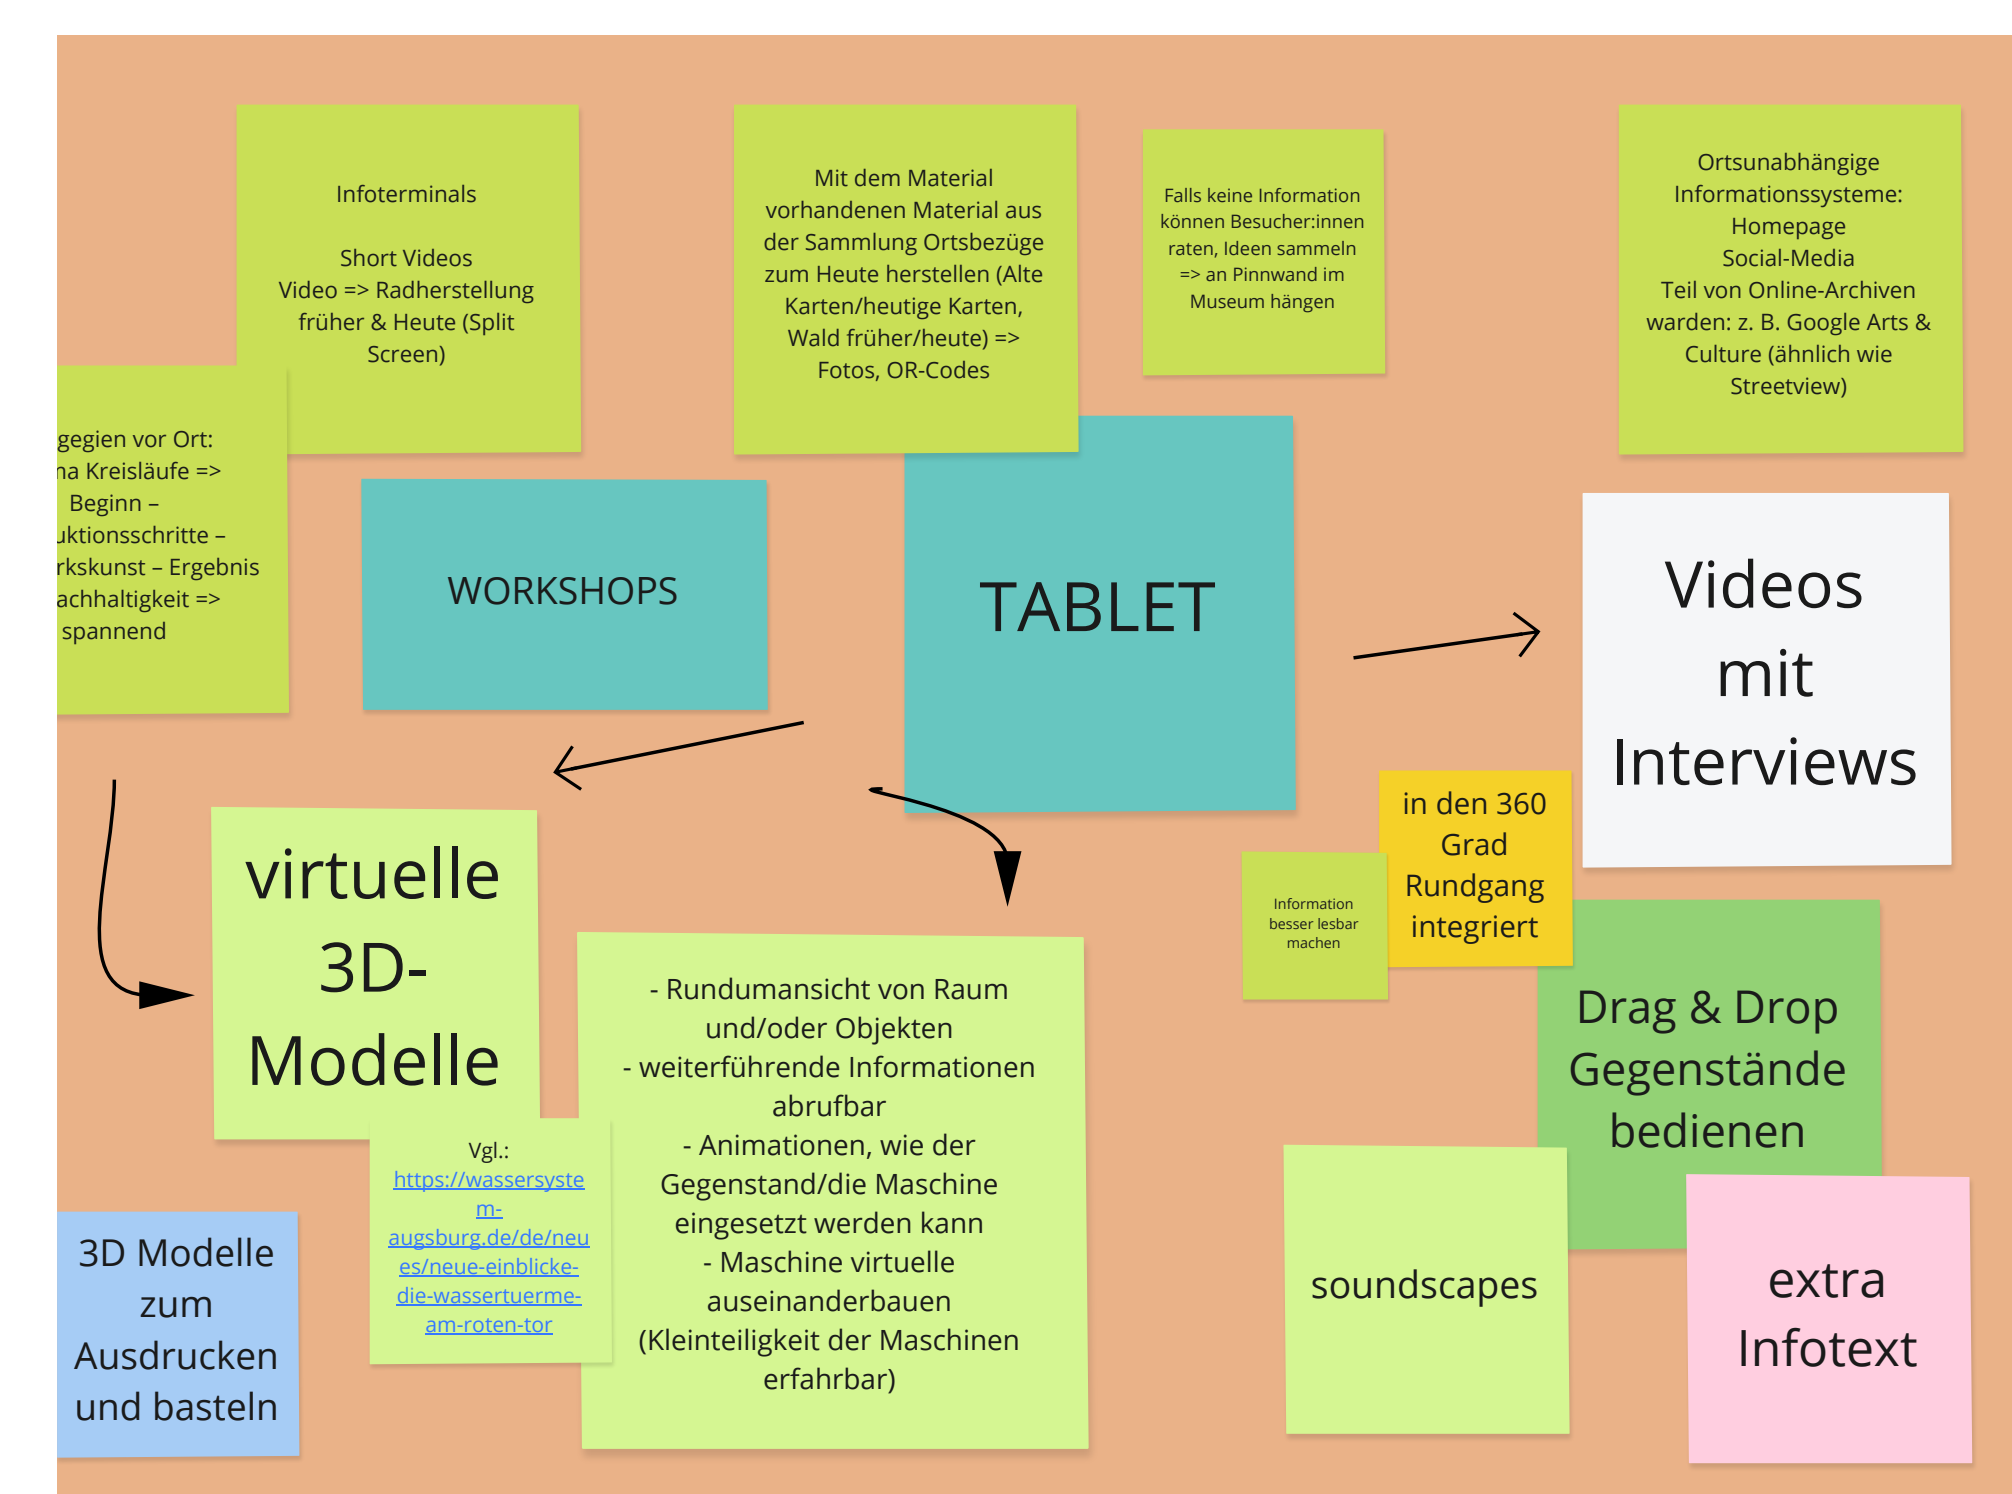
Infoterminals

Short Videos
Video => Radherstellung früher & Heute (Split Screen)

Mit dem Material vorhandenen Material aus der Sammlung Ortsbezüge zum Heute herstellen (Alte Karten/heutige Karten, Wald früher/heute) => Fotos, OR-Codes

Falls keine Information können Besucher:innen raten, Ideen sammeln => an Pinnwand im Museum hängen

Ortsunabhängige Informationssysteme: Homepage Social-Media Teil von Online-Archiven warden: z. B. Google Arts & Culture (ähnlich wie Streetview)

gegien vor Ort: na Kreisläufe => Beginn – uktionsschritte – rkskunst – Ergebnis achhaltigkeit => spannend

WORKSHOPS

TABLET

Videos mit Interviews

virtuelle 3D-Modelle

- Rundumansicht von Raum und/oder Objekten
- weiterführende Informationen abrufbar
- Animationen, wie der Gegenstand/die Maschine eingesetzt werden kann
- Maschine virtuelle auseinanderbauen (Kleinteiligkeit der Maschinen erfahrbar)

in den 360 Grad Rundgang integriert

Information besser lesbar machen

Drag & Drop Gegenstände bedienen

Vgl.: https://wassersystem-augsburg.de/de/neues/neue-einblicke-die-wassertuerme-am-roten-tor

3D Modelle zum Ausdrucken und basteln

soundscapes

extra Infotext